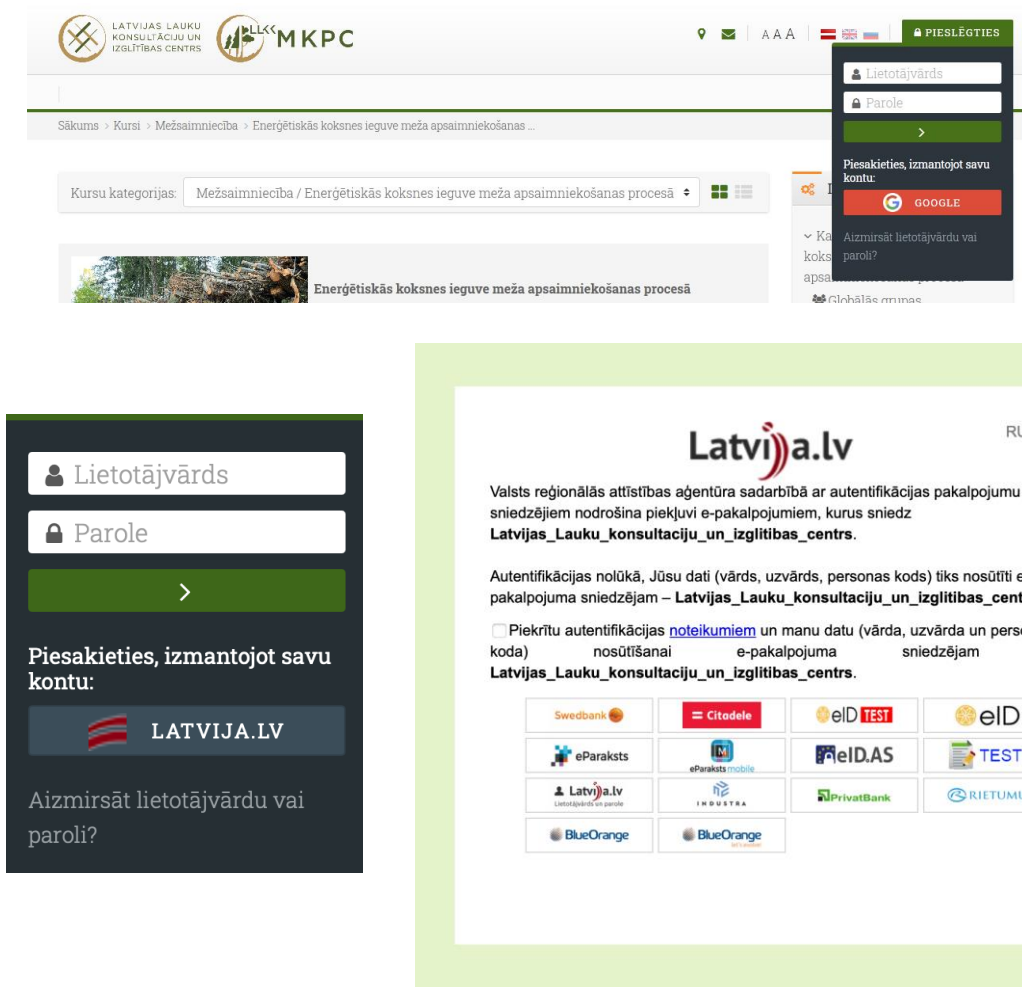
LATVIJAS LAUKU KONSULTĀCIJU UN IZGLĪTĪBAS CENTRS

LLKC MKPC

AAA

PIESLĒGTIES

Lietotājvārds

Parole

Piesakieties, izmantojot savu kontu:

GOOGLE

Aizmirsāt lietotājvārdu vai paroli?

Sākums > Kursi > Mežsaimniecība > Enerģētiskās koksnes ieguve meža apsaimniekošanas ...

Kursu kategorijas: Mežsaimniecība / Enerģētiskās koksnes ieguve meža apsaimniekošanas procesā

Enerģētiskās koksnes ieguve meža apsaimniekošanas procesā

Ka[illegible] koks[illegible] apsaimniekošanas procesā

Globālās grupas

Lietotājvārds

Parole

Piesakieties, izmantojot savu kontu:

LATVIJA.LV

Aizmirsāt lietotājvārdu vai paroli?

Latvija.lv

RU

Valsts reģionālās attīstības aģentūra sadarbībā ar autentifikācijas pakalpojumu sniedzējiem nodrošina piekļuvi e-pakalpojumiem, kurus sniedz Latvijas_Lauku_konsultaciju_un_izglitibas_centrs.

Autentifikācijas nolūkā, Jūsu dati (vārds, uzvārds, personas kods) tiks nosūtīti e pakalpojuma sniedzējam – Latvijas_Lauku_konsultaciju_un_izglitibas_cent

Piekrītu autentifikācijas noteikumiem un manu datu (vārda, uzvārda un pers koda) nosūtīšanai e-pakalpojuma sniedzējam Latvijas_Lauku_konsultaciju_un_izglitibas_centrs.

| Swedbank | Citadele | eID TEST | eID |
|---|---|---|---|
| eParaksts | eParaksts mobile | eID.AS | TEST |
| Latvija.lv Lietotājvārds un parole | INDUSTRA | PrivatBank | RIETUMU |
| BlueOrange | BlueOrange | | |